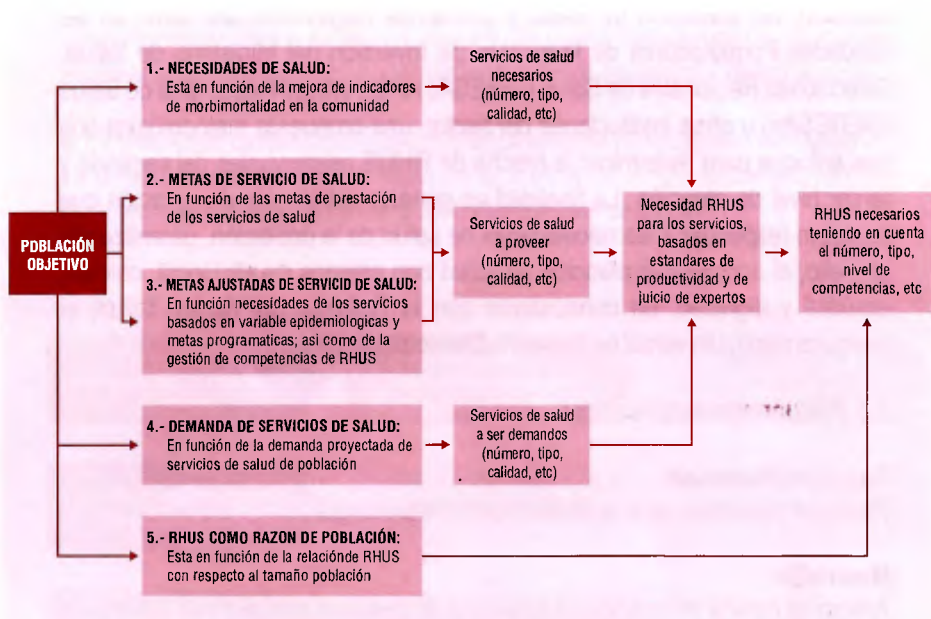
POBLACIÓN OBJETIVO

1.- NECESIDADES DE SALUD:
Esta en función de la mejora de indicadores de morbimortalidad en la comunidad

Servicios de salud necesarios (número, tipo, calidad, etc)

2.- METAS DE SERVICIO DE SALUD:
En función de las metas de prestación de los servicios de salud

3.- METAS AJUSTADAS DE SERVICIO DE SALUD:
En función necesidades de los servicios basados en variable epidemiologicas y metas programaticas; asi como de la gestión de competencias de RHUS

Servicios de salud a proveer (número, tipo, calidad, etc)

4.- DEMANDA DE SERVICIOS DE SALUD:
En función de la demanda proyectada de servicios de salud de población

Servicios de salud a ser demandos (número, tipo, calidad, etc)

5.- RHUS COMO RAZON DE POBLACIÓN:
Esta en función de la relaciónde RHUS con respecto al tamaño población

Necesidad RHUS para los servicios, basados en estandares de productividad y de juicio de expertos

RHUS necesarios teniendo en cuenta el número, tipo, nivel de competencias, etc